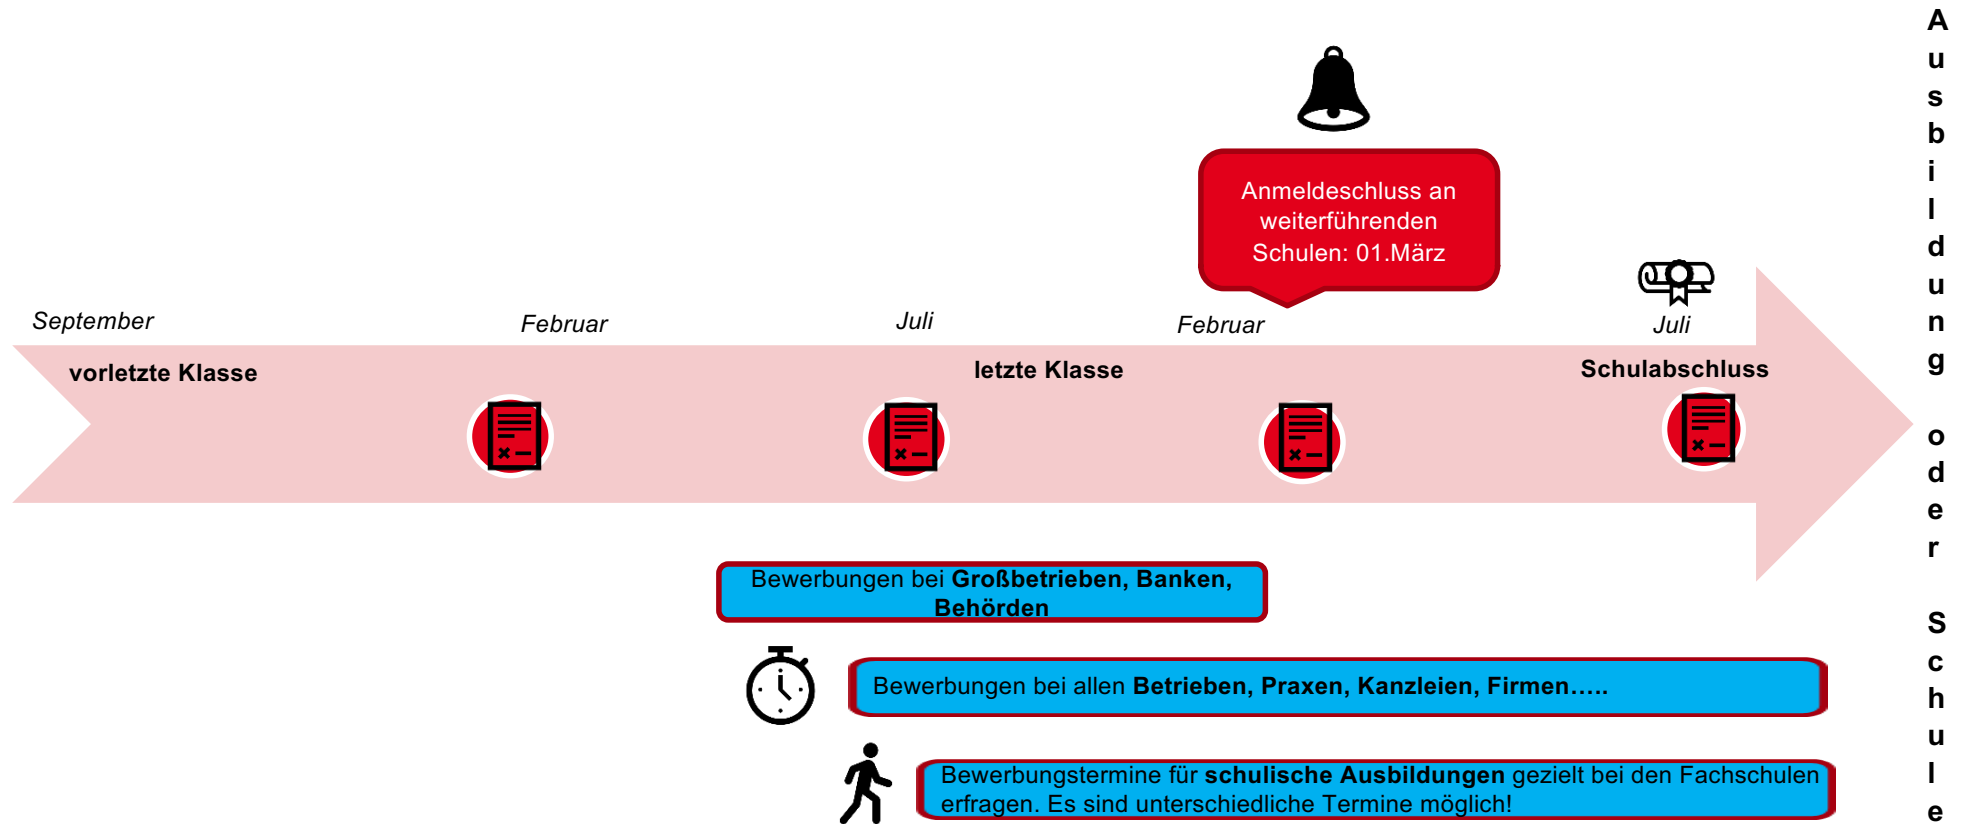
Anmeldeschluss an weiterführenden Schulen: 01.März

September

vorletzte Klasse

Februar

Juli

letzte Klasse

Februar

Juli

Schulabschluss

Ausbildung oder Schule

Bewerbungen bei **Großbetrieben, Banken, Behörden**

Bewerbungen bei allen **Betrieben, Praxen, Kanzleien, Firmen…..**

Bewerbungstermine für **schulische Ausbildungen** gezielt bei den Fachschulen erfragen. Es sind unterschiedliche Termine möglich!